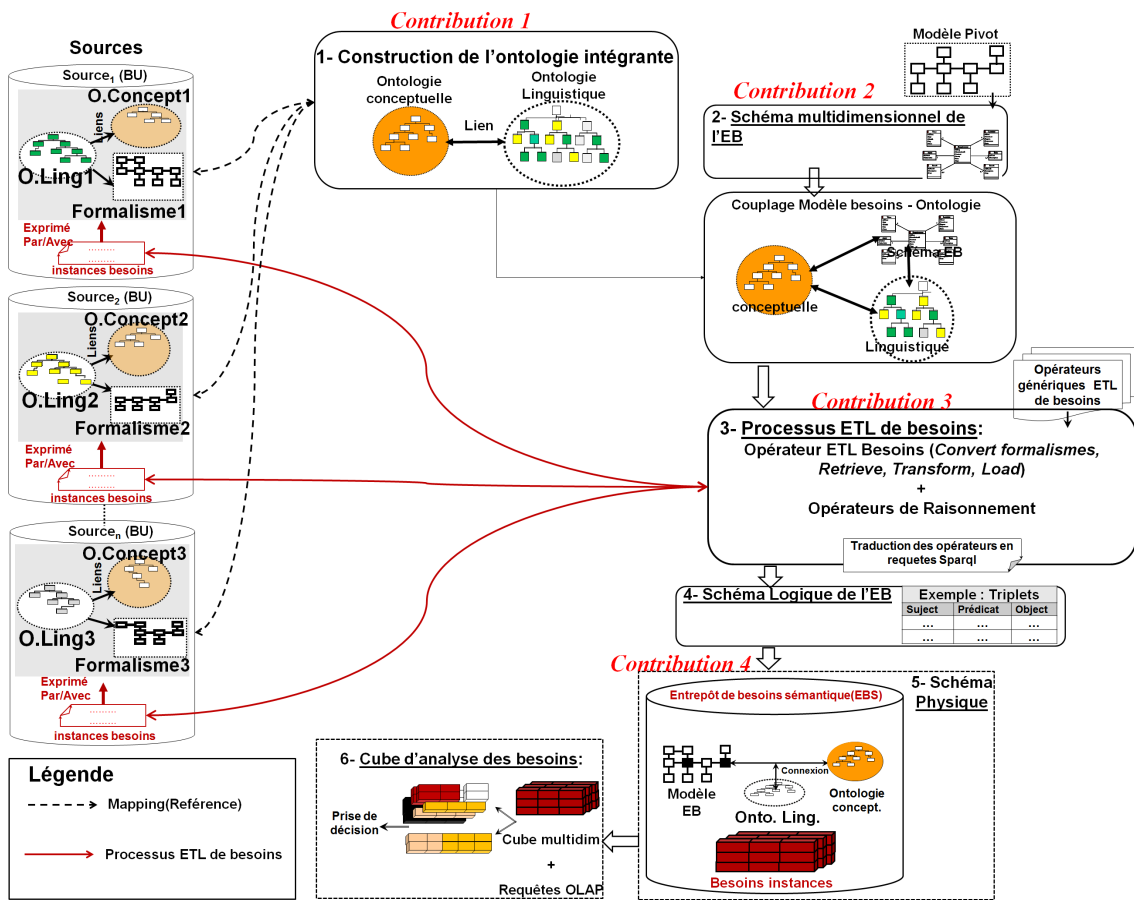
Sources

Source$_1$ (BU)
O.Concept1
liens
O.Ling1
Formalisme1
Exprimé Par/Avec
.........
.........
instances besoins

Source$_2$ (BU)
O.Concept2
Liens
O.Ling2
Formalisme2
Exprimé Par/Avec
.........
.........
instances besoins

Source$_n$ (BU)
O.Concept3
Liens
O.Ling3
Formalisme3
Exprimé Par/Avec
.........
.........
instances besoins

Contribution 1
1- Construction de l'ontologie intégrante
Ontologie conceptuelle
Ontologie Linguistique
Lien

Modèle Pivot

Contribution 2
2- Schéma multidimensionnel de l'EB

Couplage Modèle besoins - Ontologie
Schéma EB
conceptuelle
Linguistique

Opérateurs génériques ETL de besoins

Contribution 3
3- Processus ETL de besoins:
Opérateur ETL Besoins (Convert formalismes, Retrieve, Transform, Load)
+
Opérateurs de Raisonnement
Traduction des opérateurs en requetes Sparql

4- Schéma Logique de l'EB
Exemple : Triplets

| Suject | Prédicat | Object |
|---|---|---|
| ... | ... | ... |
| ... | ... | ... |

Contribution 4
5- Schéma Physique
Entrepôt de besoins sémantique(EBS)
Connexion
Modèle EB
Onto. Ling.
Ontologie concept.
Besoins instances

6- Cube d'analyse des besoins:
Prise de décision
Cube multidim
+
Requêtes OLAP

Légende
Mapping(Reférence)
Processus ETL de besoins